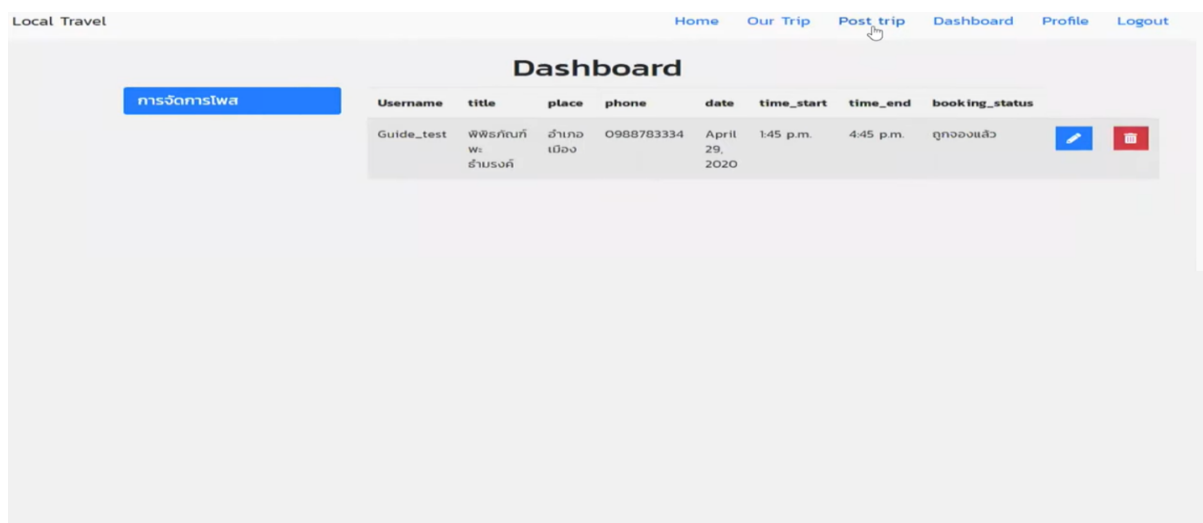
Local Travel

Home Our Trip Post trip Dashboard Profile Logout

Dashboard

การจัดการโพส

| Username | title | place | phone | date | time_start | time_end | booking_status |
|---|---|---|---|---|---|---|---|
| Guide_test | พิพิธภัณฑ์พระธำมรงค์ | อำเภอเมือง | 0988783334 | April 29, 2020 | 1:45 p.m. | 4:45 p.m. | ถูกจองแล้ว |